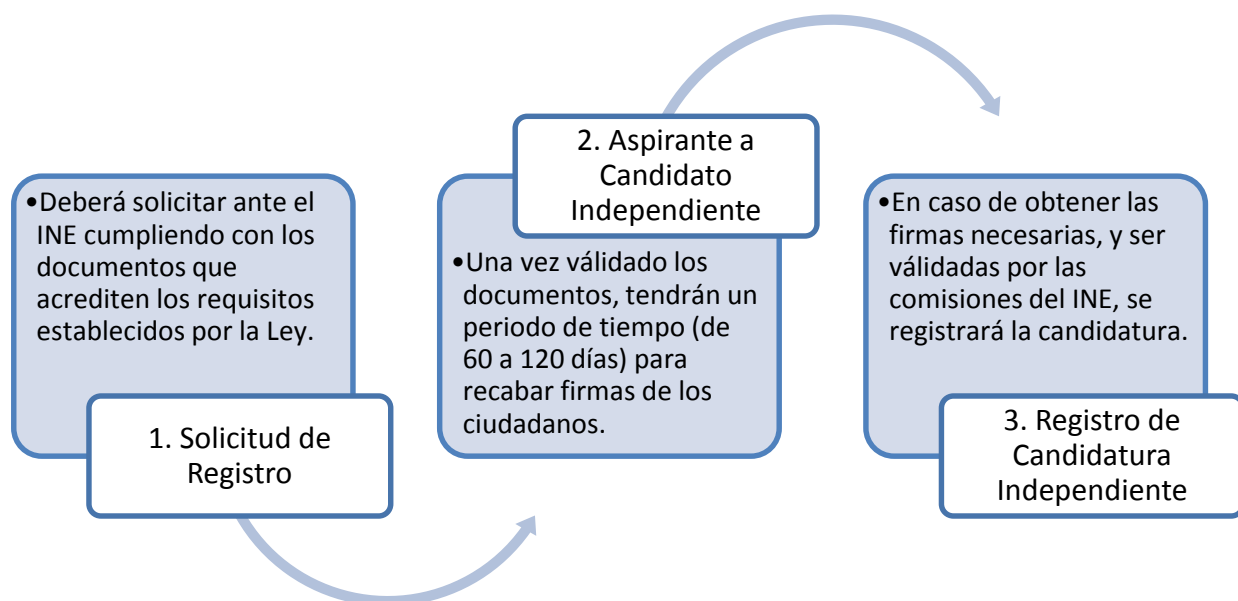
•Deberá solicitar ante el INE cumpliendo con los documentos que acrediten los requisitos establecidos por la Ley.

1. Solicitud de Registro

2. Aspirante a Candidato Independiente

•Una vez válidado los documentos, tendrán un periodo de tiempo (de 60 a 120 días) para recabar firmas de los ciudadanos.

•En caso de obtener las firmas necesarias, y ser válidadas por las comisiones del INE, se registrará la candidatura.

3. Registro de Candidatura Independiente